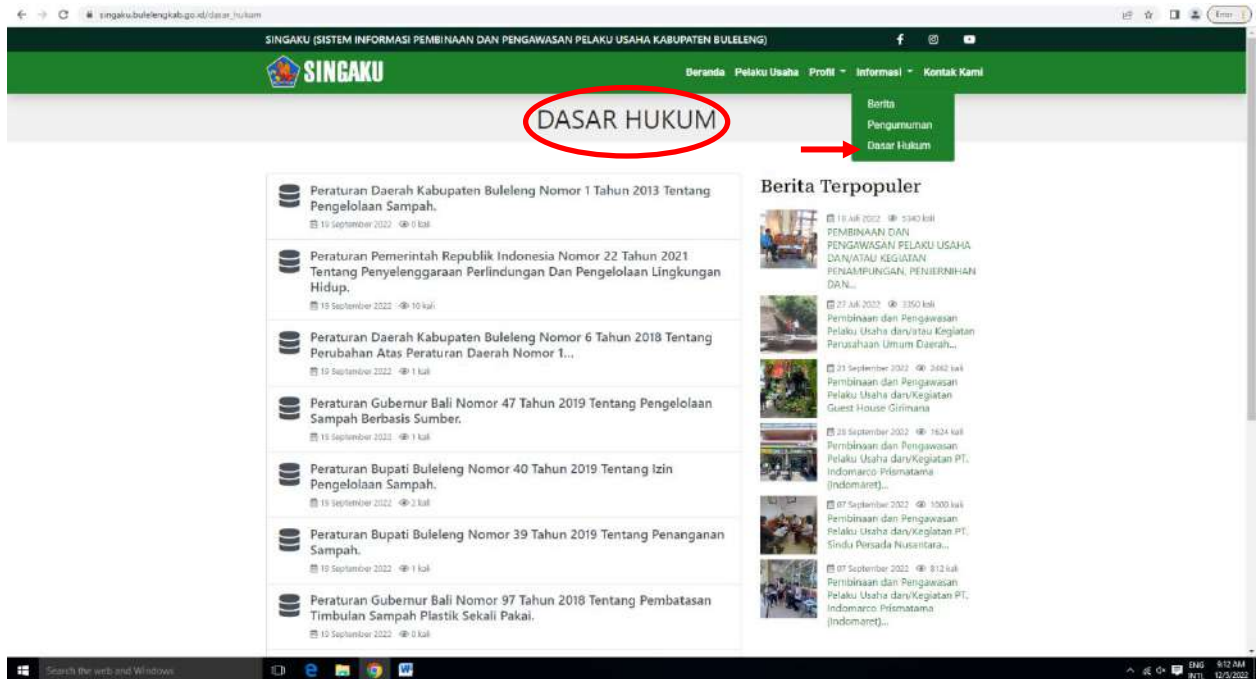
singaku.bulelengkab.go.id/dasar_hukum

Error

SINGAKU (SISTEM INFORMASI PEMBINAAN DAN PENGAWASAN PELAKU USAHA KABUPATEN BULELENG)

SINGAKU

Beranda Pelaku Usaha Profil Informasi Kontak Kami

Berita
Pengumuman
Dasar Hukum

DASAR HUKUM

Peraturan Daerah Kabupaten Buleleng Nomor 1 Tahun 2013 Tentang Pengelolaan Sampah.
19 September 2022 0 kali

Peraturan Pemerintah Republik Indonesia Nomor 22 Tahun 2021 Tentang Penyelenggaraan Perlindungan Dan Pengelolaan Lingkungan Hidup.
19 September 2022 10 kali

Peraturan Daerah Kabupaten Buleleng Nomor 6 Tahun 2018 Tentang Perubahan Atas Peraturan Daerah Nomor 1...
19 September 2022 1 kali

Peraturan Gubernur Bali Nomor 47 Tahun 2019 Tentang Pengelolaan Sampah Berbasis Sumber.
19 September 2022 1 kali

Peraturan Bupati Buleleng Nomor 40 Tahun 2019 Tentang Izin Pengelolaan Sampah.
19 September 2022 2 kali

Peraturan Bupati Buleleng Nomor 39 Tahun 2019 Tentang Penanganan Sampah.
19 September 2022 1 kali

Peraturan Gubernur Bali Nomor 97 Tahun 2018 Tentang Pembatasan Timbulan Sampah Plastik Sekali Pakai.
19 September 2022 0 kali

Berita Terpopuler

19 Juli 2022 5340 kali
PEMBINAAN DAN PENGAWASAN PELAKU USAHA DAN/ATAU KEGIATAN PENAMPUNGAN, PENJERNIHAN DAN...

27 Juli 2022 3350 kali
Pembinaan dan Pengawasan Pelaku Usaha dan/atau Kegiatan Perusahaan Umum Daerah...

21 September 2022 2462 kali
Pembinaan dan Pengawasan Pelaku Usaha dan/Kegiatan Guest House Girimana

28 September 2022 1624 kali
Pembinaan dan Pengawasan Pelaku Usaha dan/Kegiatan PT. Indomarco Prismatama (Indomaret)...

07 September 2022 1000 kali
Pembinaan dan Pengawasan Pelaku Usaha dan/Kegiatan PT. Sindu Persada Nusantara...

07 September 2022 812 kali
Pembinaan dan Pengawasan Pelaku Usaha dan/Kegiatan PT. Indomarco Prismatama (Indomaret)...

Search the web and Windows

ENG INTL 9:12 AM 12/5/2022